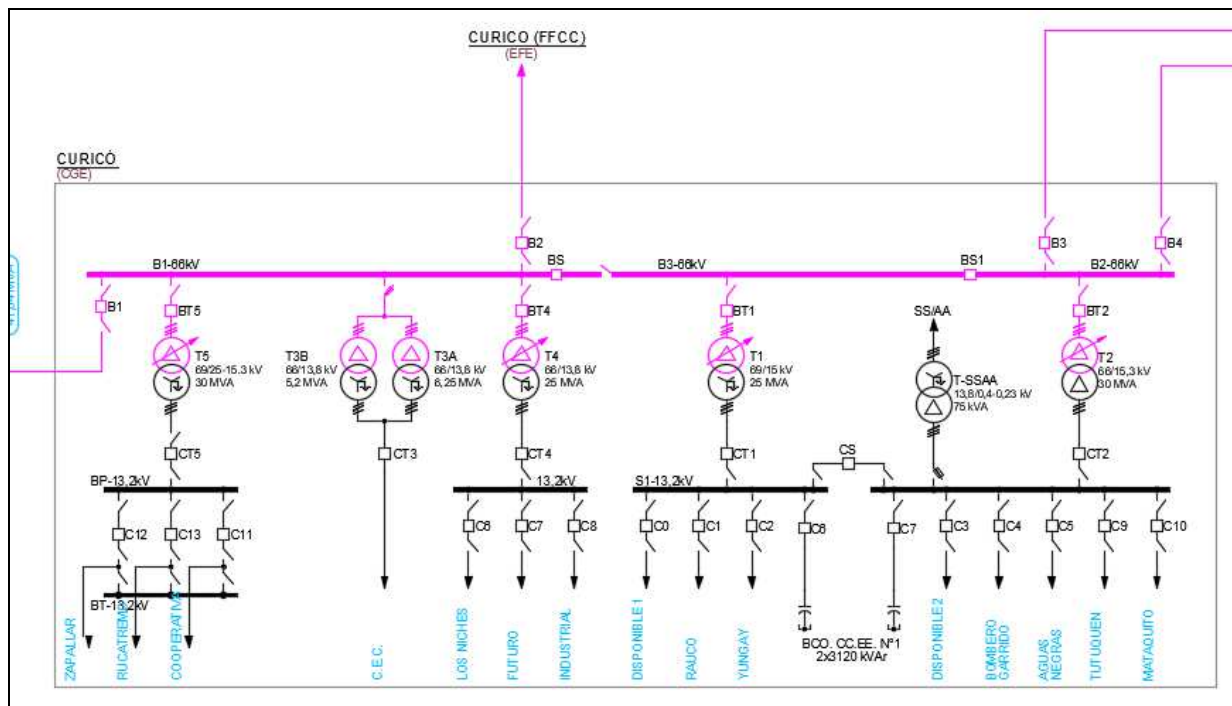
CURICO (FFCC)
(EFE)

CURICÓ
(CGE)

B2
B1-66kV
BS
B3-66kV
BS1
B3
B4
B2-66kV

B1
BT5
BT4
BT1
SS/AA
BT2

T5
69/25-15,3 kV
30 MVA

T3B
66/13,8 kV
5,2 MVA

T3A
66/13,8 kV
6,25 MVA

T4
66/13,8 kV
25 MVA

T1
69/15 kV
25 MVA

T-SSAA
13,8/0,4-0,23 kV
75 kVA

T2
66/15,3 kV
30 MVA

CT5
CT3
CT4
CT1
CS
CT2

BP-13,2kV
13,2kV
S1-13,2kV

C12
C13
C11
C6
C7
C8
C0
C1
C2
C6
C7
C3
C4
C5
C9
C10

BT-13,2kV

ZAPALLAR
RUCATREMU
COOPERATIVA
C.E.C.
LOS NICHES
FUTURO
INDUSTRIAL
DISPONIBLE 1
RAUCO
YUNGAY
BCO. CC.EE. N°1
2x3120 kVAr
DISPONIBLE 2
BOMBERO GARRIDO
AGUAS NEGRAS
TUTUQUEN
MATAQUITO